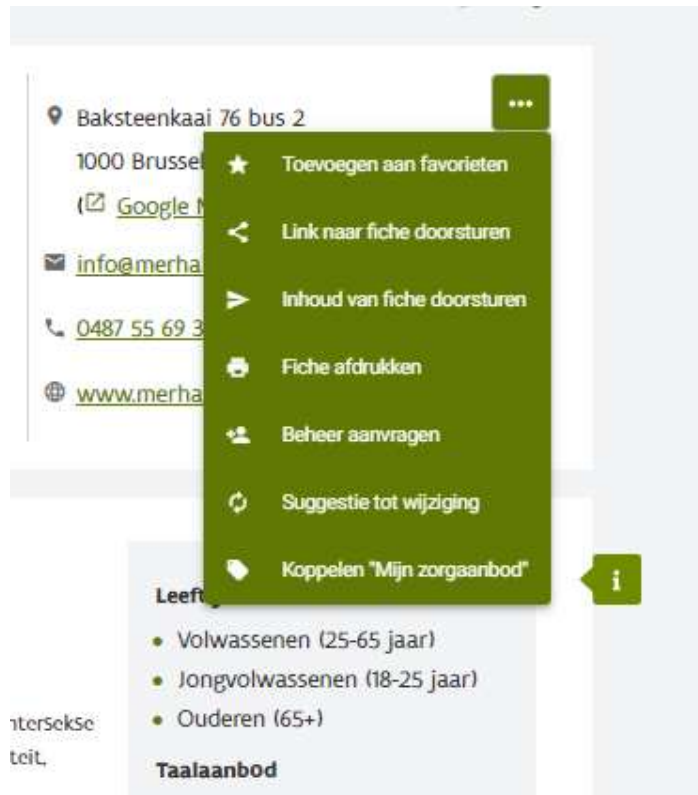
Baksteenkaai 76 bus 2

1000 Brussel

([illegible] Google N

info@merha

0487 55 69 3

www.merha

...

Toevoegen aan favorieten

Link naar fiche doorsturen

Inhoud van fiche doorsturen

Fiche afdrukken

Beheer aanvragen

Suggestie tot wijziging

Koppelen "Mijn zorgaanbod"

i

Leeft

• Volwassenen (25-65 jaar)

• Jongvolwassenen (18-25 jaar)

• Ouderen (65+)

Taalaanbod

ntersekse

teit,